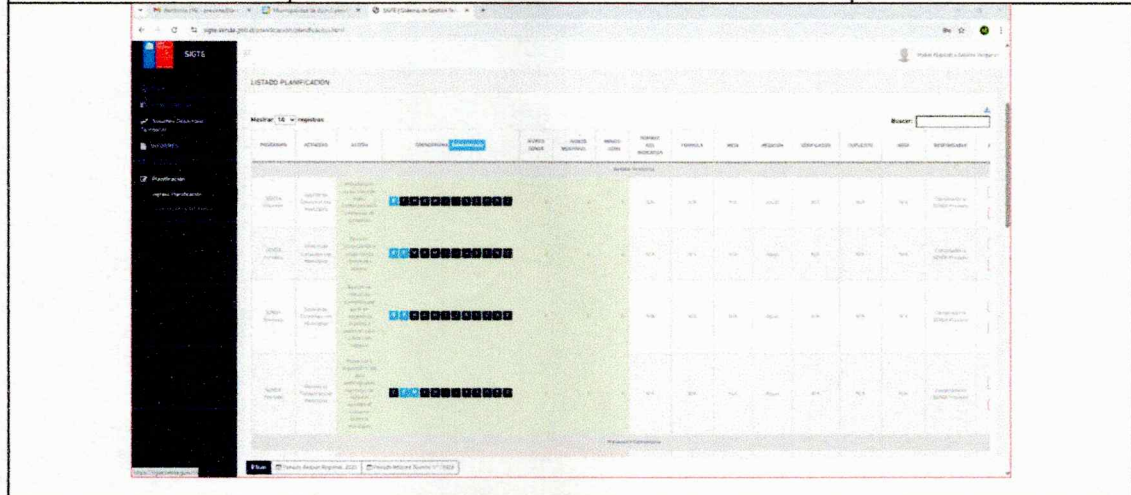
SIGTE

LISTADO PLANIFICACIÓN

Mostrar 10 registros

Buscar:

| PROGRAMA | ACTIVIDAD | ACCIÓN | CRONOGRAMA | ACCESO DESDE | HASTA | NOMBRE DEL INDICADOR | FÓRMULA | META | MEDICIÓN | VERIFICADORES | SUPUESTOS | META | RESPONSABLE |
|---|---|---|---|---|---|---|---|---|---|---|---|---|---|
| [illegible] | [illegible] | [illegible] | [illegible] | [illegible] | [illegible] | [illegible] | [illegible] | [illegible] | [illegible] | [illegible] | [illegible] | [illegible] | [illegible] |

Planificación